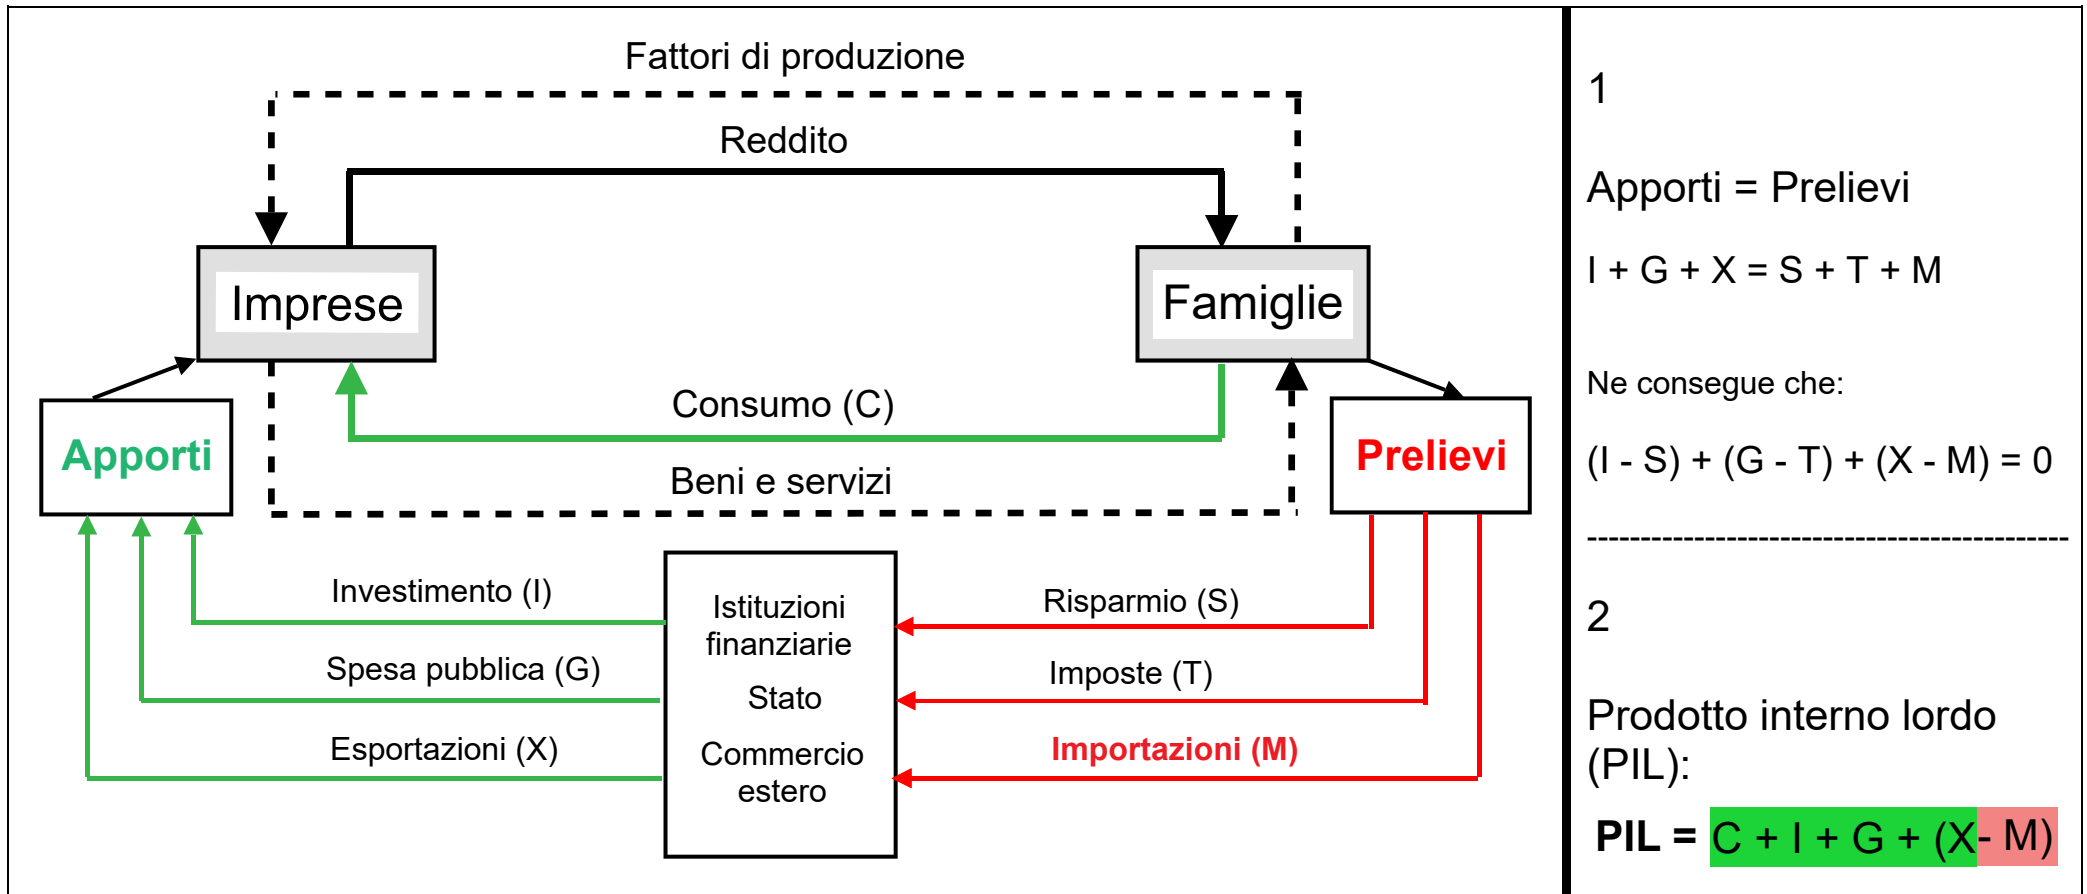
Fattori di produzione

Reddito

Imprese

Famiglie

Consumo (C)

Beni e servizi

Apporti

Prelievi

Investimento (I)

Spesa pubblica (G)

Esportazioni (X)

Istituzioni finanziarie

Stato

Commercio estero

Risparmio (S)

Imposte (T)

Importazioni (M)

1

Apporti = Prelievi

I + G + X = S + T + M

Ne consegue che:

(I - S) + (G - T) + (X - M) = 0

----------------------------------------------

2

Prodotto interno lordo (PIL):

PIL = C + I + G + (X - M)